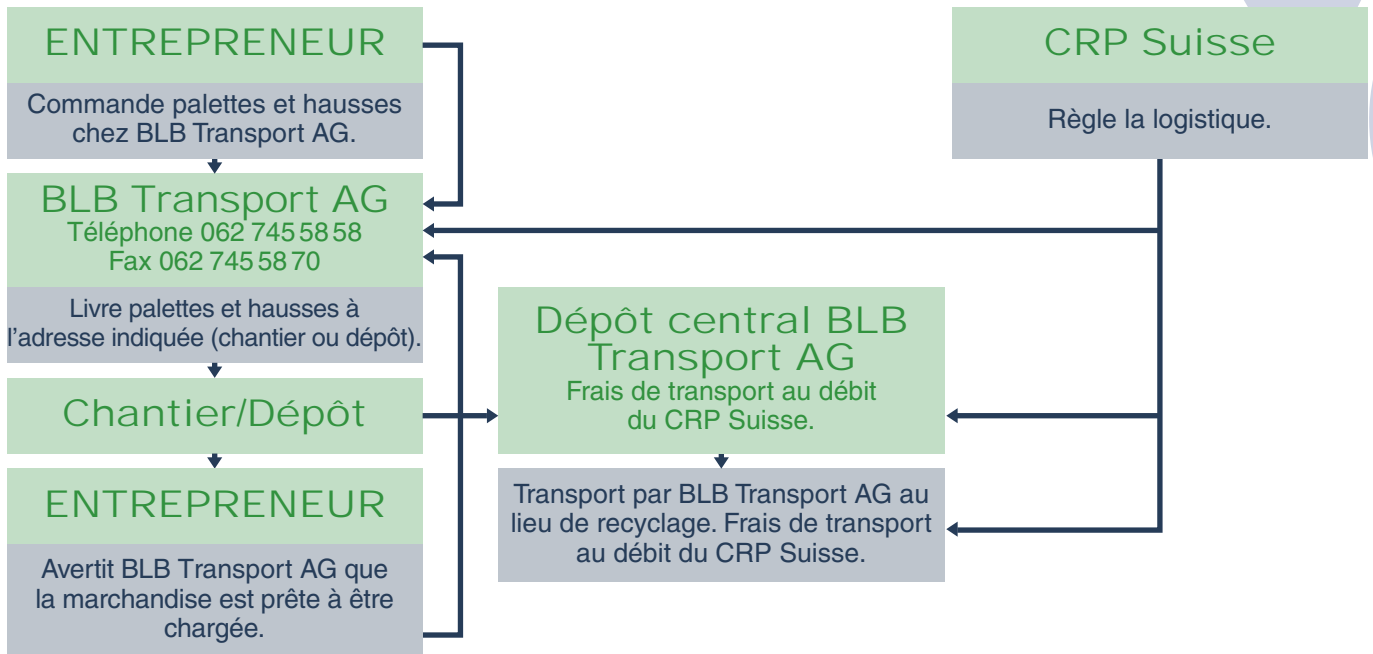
ENTREPRENEUR

Commande palettes et hausses chez BLB Transport AG.

BLB Transport AG
Téléphone 062 745 58 58
Fax 062 745 58 70

Livre palettes et hausses à l'adresse indiquée (chantier ou dépôt).

Chantier/Dépôt

ENTREPRENEUR

Avertit BLB Transport AG que la marchandise est prête à être chargée.

CRP Suisse

Règle la logistique.

Dépôt central BLB Transport AG
Frais de transport au débit du CRP Suisse.

Transport par BLB Transport AG au lieu de recyclage. Frais de transport au débit du CRP Suisse.